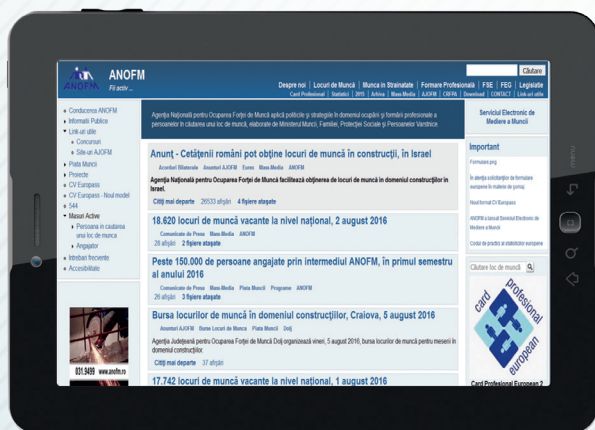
ANOFM
Fii activ...

Căutare

Despre noi | Locuri de Muncă | Munca în Străinătate | Formare Profesională | FSE | FEG | Legislație
Card Profesional | Statistici | 2015 | Arhiva | Mass-Media | AJOFM | CRFPA | Download | CONTACT | Link-uri utile

Conducerea ANOFM
Informații Publice
Link-uri utile
Concursuri
Site-uri AJOFM
Piața Muncii
Proiecte
CV Europass
CV Europass - Noul model
544
Masuri Active
Persoana în cautarea unui loc de munca
Angajator
Intrebari frecvente
Accesibilitate

Agenția Națională pentru Ocuparea Forței de Muncă aplică politicile și strategiile în domeniul ocupării și formării profesionale a persoanelor în căutarea unui loc de muncă, elaborate de Ministerul Muncii, Familiei, Protecției Sociale și Persoanelor Vârstnice.

Anunț - Cetățenii români pot obține locuri de muncă în construcții, în Israel
Acorduri Bilaterale Anunturi AJOFM Eures Mass-Media ANOFM
Agenția Națională pentru Ocuparea Forței de Muncă facilitează obținerea de locuri de muncă în domeniul construcțiilor în Israel.
Citiți mai departe 26533 afișări 4 fișiere atașate

18.620 locuri de muncă vacante la nivel național, 2 august 2016
Comunicate de Presa Mass-Media ANOFM
28 afișări 2 fișiere atașate

Peste 150.000 de persoane angajate prin intermediul ANOFM, în primul semestru al anului 2016
Comunicate de Presa Mass-Media Piata Muncii Programe ANOFM
26 afișări 3 fișiere atașate

Bursa locurilor de muncă în domeniul construcțiilor, Craiova, 5 august 2016
Anunturi AJOFM Burse Locuri de Munca Piata Muncii Dolj
Agenția Județeană pentru Ocuparea Forței de Muncă Dolj organizează vineri, 5 august 2016, bursa locurilor de muncă pentru meserii în domeniul construcțiilor.
Citiți mai departe 37 afișări

17.742 locuri de muncă vacante la nivel național, 1 august 2016

Serviciul Electronic de Mediere a Muncii

Important
Formulare.png
În atenția solicitanților de formulare europene în materie de șomaj
Noul format CV Europass
ANOFM a lansat Serviciul Electronic de Mediere a Muncii
Codul de practici al statisticilor europene

Căutare loc de muncă

card profesional european

Card Profesional European 2

031.9499 www.anofm.ro